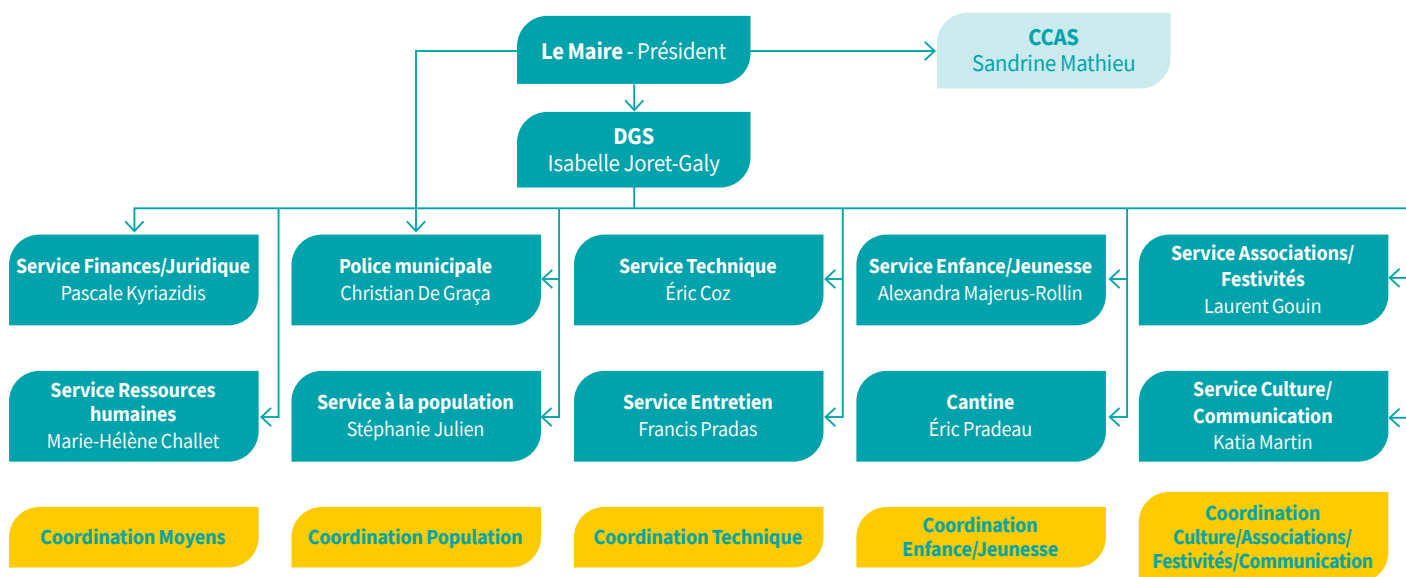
Le Maire - Président

CCAS
Sandrine Mathieu

DGS
Isabelle Joret-Galy

Service Finances/Juridique
Pascale Kyriazidis

Service Ressources humaines
Marie-Hélène Challet

Coordination Moyens

Police municipale
Christian De Graça

Service à la population
Stéphanie Julien

Coordination Population

Service Technique
Éric Coz

Service Entretien
Francis Pradas

Coordination Technique

Service Enfance/Jeunesse
Alexandra Majerus-Rollin

Cantine
Éric Pradeau

Coordination Enfance/Jeunesse

Service Associations/ Festivités
Laurent Gouin

Service Culture/ Communication
Katia Martin

Coordination Culture/Associations/ Festivités/Communication